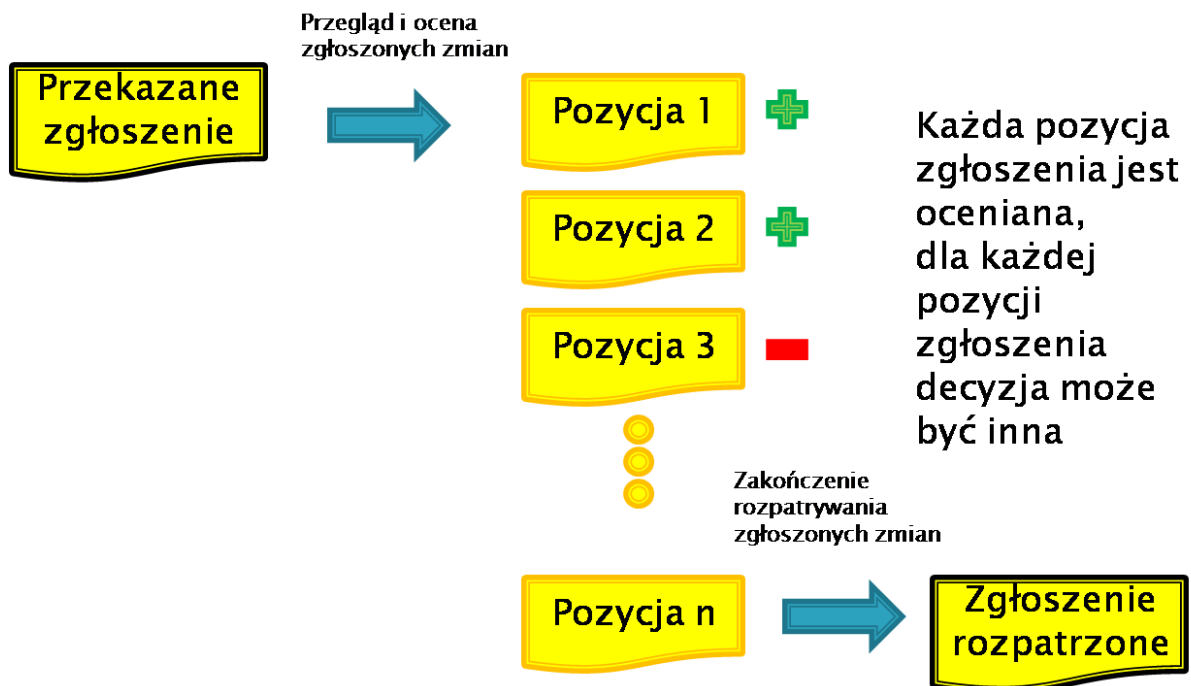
Przekazane zgłoszenie

Przegląd i ocena zgłoszonych zmian

Pozycja 1

Pozycja 2

Pozycja 3

Każda pozycja zgłoszenia jest oceniana, dla każdej pozycji zgłoszenia decyzja może być inna

Zakończenie rozpatrywania zgłoszonych zmian

Pozycja n

Zgłoszenie rozpatrzone